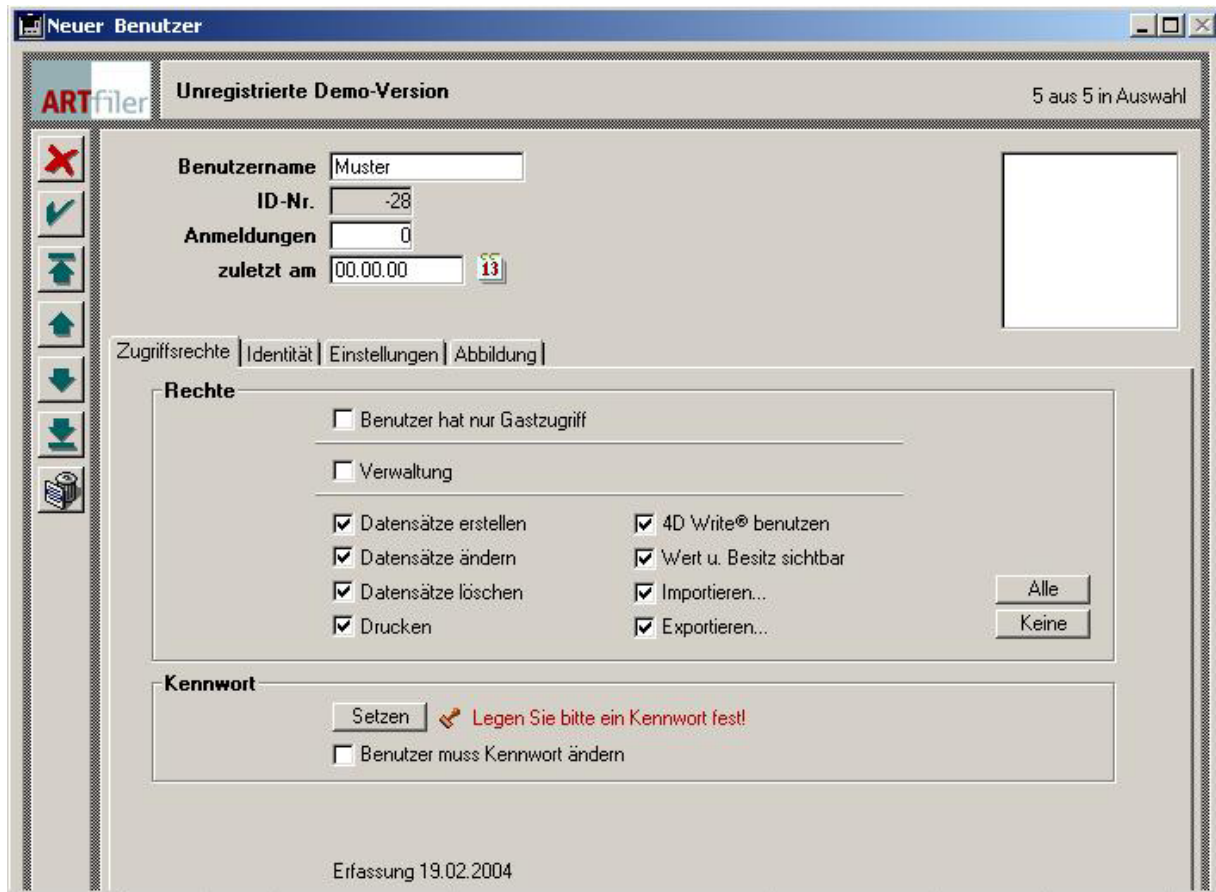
Neuer Benutzer

ARTfiler

Unregistrierte Demo-Version

5 aus 5 in Auswahl

Benutzername Muster
ID-Nr. -28
Anmeldungen 0
zuletzt am 00.00.00

13

Zugriffsrechte | Identität | Einstellungen | Abbildung

Rechte

Benutzer hat nur Gastzugriff

Verwaltung

Datensätze erstellen
Datensätze ändern
Datensätze löschen
Drucken

4D Write® benutzen
Wert u. Besitz sichtbar
Importieren...
Exportieren...

Alle
Keine

Kennwort

Setzen
Legen Sie bitte ein Kennwort fest!

Benutzer muss Kennwort ändern

Erfassung 19.02.2004